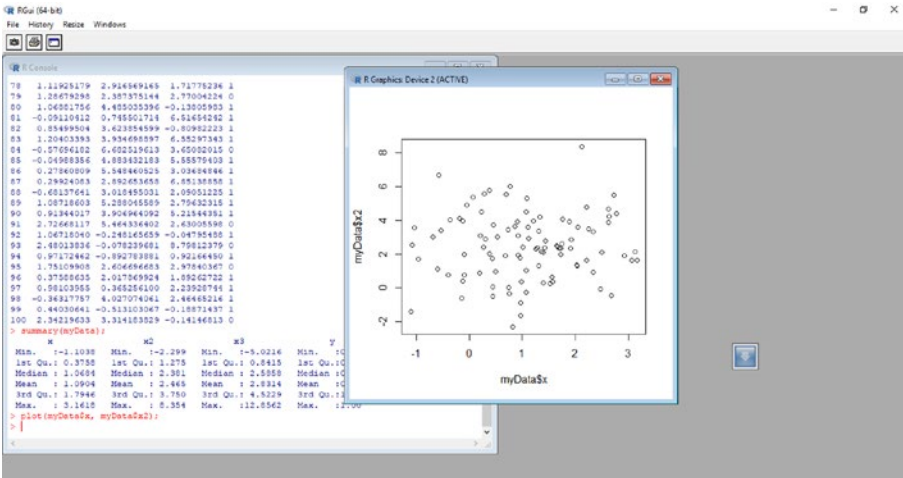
RGui (64-bit)
File History Resize Windows

R Console

78 1.11925179 2.914569165 1.71775236 1
79 1.28679298 2.387375144 2.77004224 0
80 1.06851756 4.485035396 -0.13005903 1
81 -0.09110412 0.745501714 6.51654262 1
82 0.85499504 3.623854599 -0.80982223 1
83 1.20403393 3.934685897 6.55297343 1
84 -0.57696182 6.682519613 3.65002015 0
85 -0.04988356 4.883432183 5.55575403 1
86 0.27860809 5.548460525 3.03484846 1
87 0.29924083 3.892653658 6.85138558 1
88 -0.68137641 3.018455031 2.09051225 1
89 1.08718603 5.288065589 2.75632315 1
90 0.91344017 3.906964092 5.21544351 1
91 2.72668117 5.464336402 2.63005598 0
92 1.06718040 -0.248165659 -0.04785456 1
93 2.48013836 -0.078239681 8.79812379 0
94 0.97172462 -0.892783881 0.92166450 1
95 1.75109908 2.606696683 2.97840367 0
96 0.37588605 2.017969924 1.89262722 1
97 0.98103555 0.365256100 2.23928794 1
98 -0.36317757 4.027074061 2.46465216 1
99 0.44030641 -0.513103067 -0.18871437 1
100 2.34219633 3.314183529 -0.14146813 0
> summary(myData);
x x2 x3 y
Min. :-1.1038 Min. :-2.299 Min. :-5.0216 Min. :0
1st Qu.: 0.3788 1st Qu.: 1.275 1st Qu.: 0.8415 1st Qu.:0
Median : 1.0684 Median : 2.381 Median : 2.5558 Median :0
Mean : 1.0904 Mean : 2.465 Mean : 2.8314 Mean :0
3rd Qu.: 1.7946 3rd Qu.: 3.750 3rd Qu.: 4.5229 3rd Qu.:1
Max. : 3.1618 Max. : 8.354 Max. :12.8562 Max. :1.00
> plot(myData$x, myData$x2);
>

R Graphics: Device 2 (ACTIVE)

myData$x2
-2
0
2
4
6
8
-1
0
1
2
3
myData$x